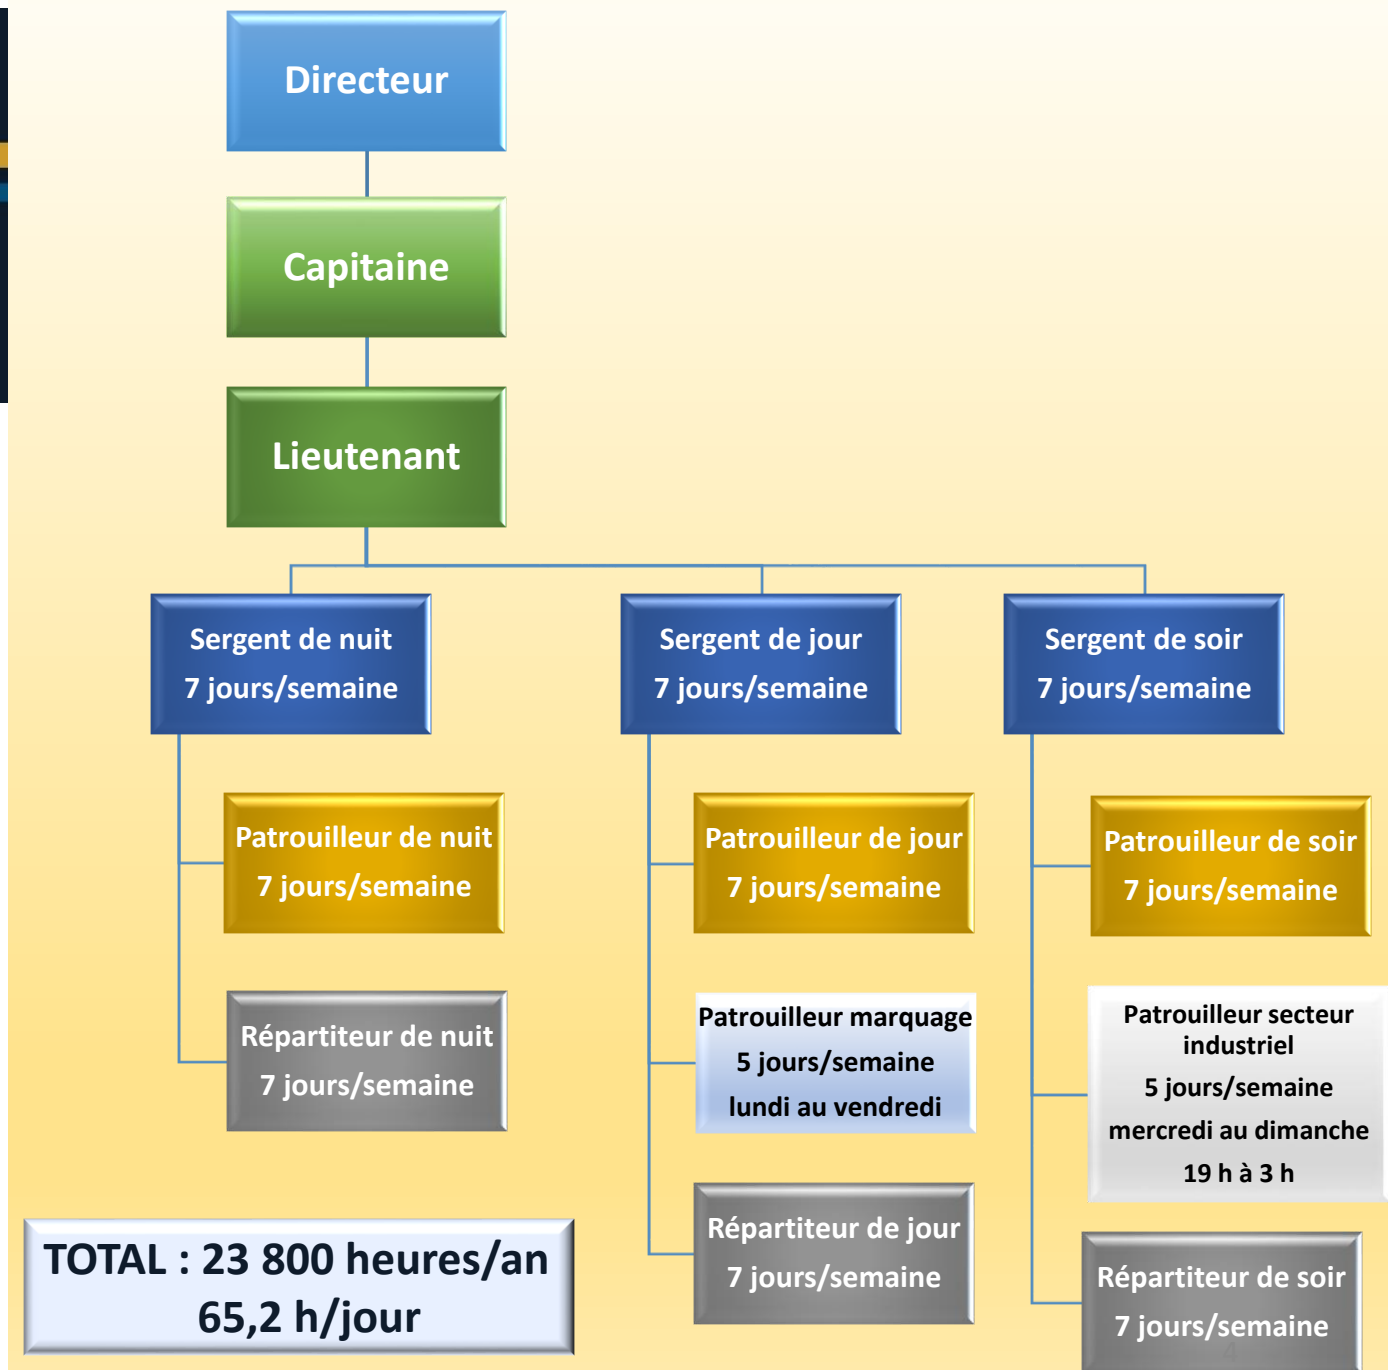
Directeur

Capitaine

Lieutenant

Sergent de nuit
7 jours/semaine

Patrouilleur de nuit
7 jours/semaine

Répartiteur de nuit
7 jours/semaine

Sergent de jour
7 jours/semaine

Patrouilleur de jour
7 jours/semaine

Patrouilleur marquage
5 jours/semaine
lundi au vendredi

Répartiteur de jour
7 jours/semaine

Sergent de soir
7 jours/semaine

Patrouilleur de soir
7 jours/semaine

Patrouilleur secteur industriel
5 jours/semaine
mercredi au dimanche
19 h à 3 h

Répartiteur de soir
7 jours/semaine

TOTAL : 23 800 heures/an
65,2 h/jour